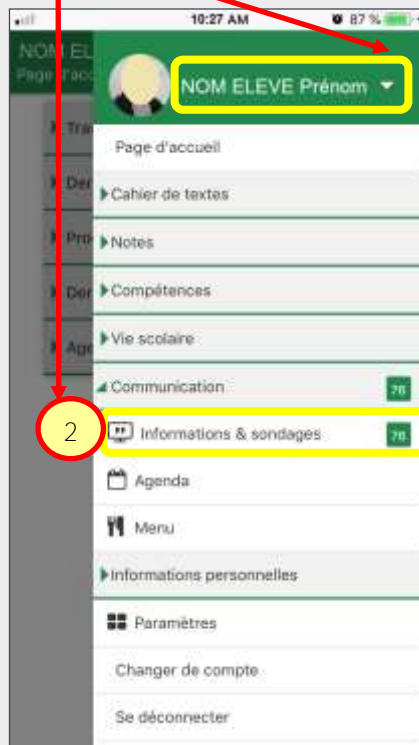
10:27 AM
87 %

NOM EL
Page d'acc

Tra
Der
Pro
Der
Age

NOM ELEVE Prénom

Page d'accueil
Cahier de textes
Notes
Compétences
Vie scolaire
Communication 76
2
Informations & sondages 76
Agenda
Menu
Informations personnelles
Paramètres
Changer de compte
Se déconnecter